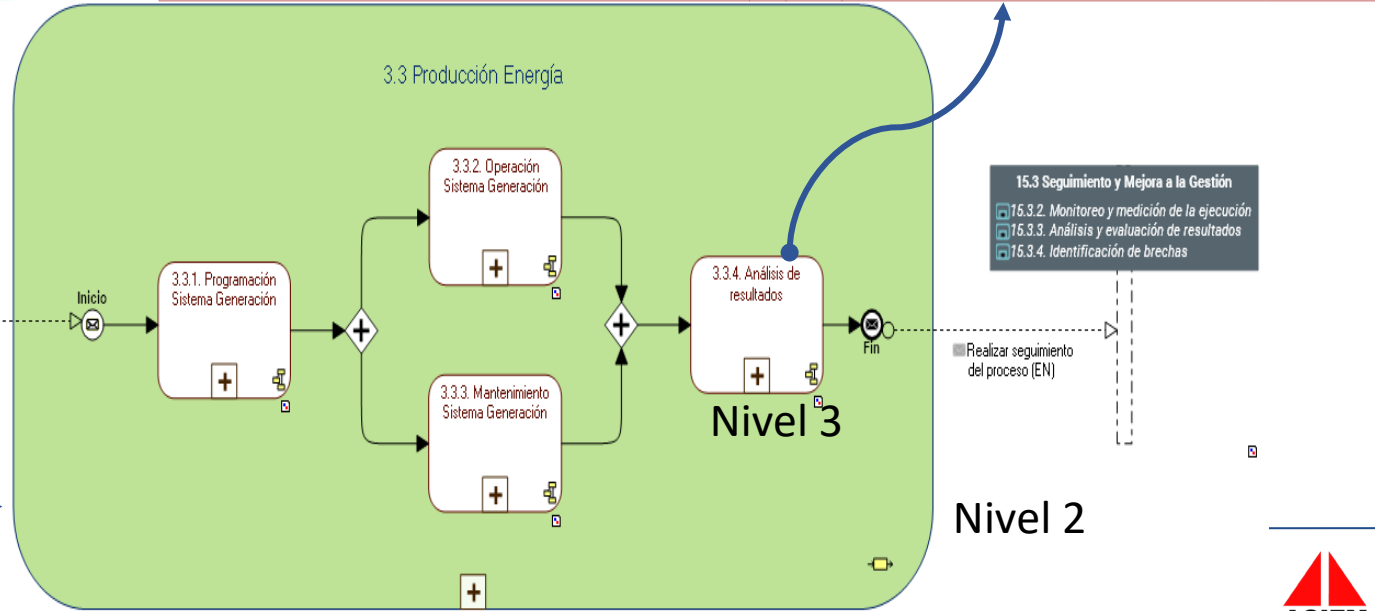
3.3 Producción Energía

Inicio

3.3.1. Programación Sistema Generación

3.3.2. Operación Sistema Generación

3.3.3. Mantenimiento Sistema Generación

3.3.4. Análisis de resultados

Fin

Nivel 3

Nivel 2

15.3 Seguimiento y Mejora a la Gestión

15.3.2. Monitoreo y medición de la ejecución

15.3.3. Análisis y evaluación de resultados

15.3.4. Identificación de brechas

Realizar seguimiento del proceso (EN)